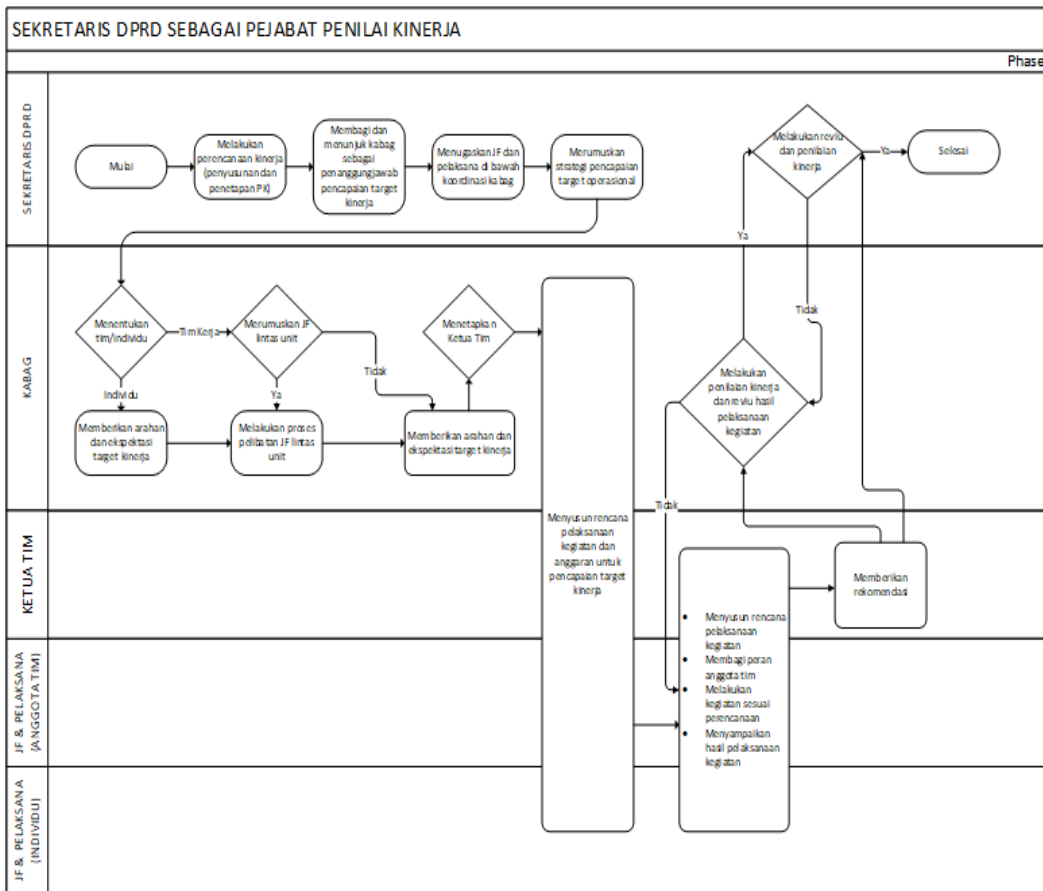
SEKRETARIS DPRD SEBAGAI PEJABAT PENILAI KINERJA

Phase

SEKRETARIS DPRD

Mulai

Melakukan perencanaan kinerja (penyusunan dan penetapan PK)

Membagi dan menunjuk kabag sebagai penanggungjawab pencapaian target kinerja

Menugaskan JF dan pelaksana di bawah koordinasi kabag

Merumuskan strategi pencapaian target operasional

Melakukan reviu dan penilaian kinerja

Ya

Selesai

KABAG

Menentukan tim/individu

Tim Kerja

Merumuskan JF lintas unit

Individu

Ya

Tidak

Menetapkan Ketua Tim

Memberikan arahan dan ekspektasi target kinerja

Melakukan proses pelibatan JF lintas unit

Memberikan arahan dan ekspektasi target kinerja

Ya

Tidak

Melakukan penilaian kinerja dan reviu hasil pelaksanaan kegiatan

Tidak

KETUA TIM

Menyusun rencana pelaksanaan kegiatan dan anggaran untuk pencapaian target kinerja

Memberikan rekomendasi

JF & PELAKSANA (ANGGOTA TIM)

• Menyusun rencana pelaksanaan kegiatan
• Membagi peran anggota tim
• Melakukan kegiatan sesuai perencanaan
• Menyampaikan hasil pelaksanaan kegiatan

JF & PELAKSANA (INDIVIDU)